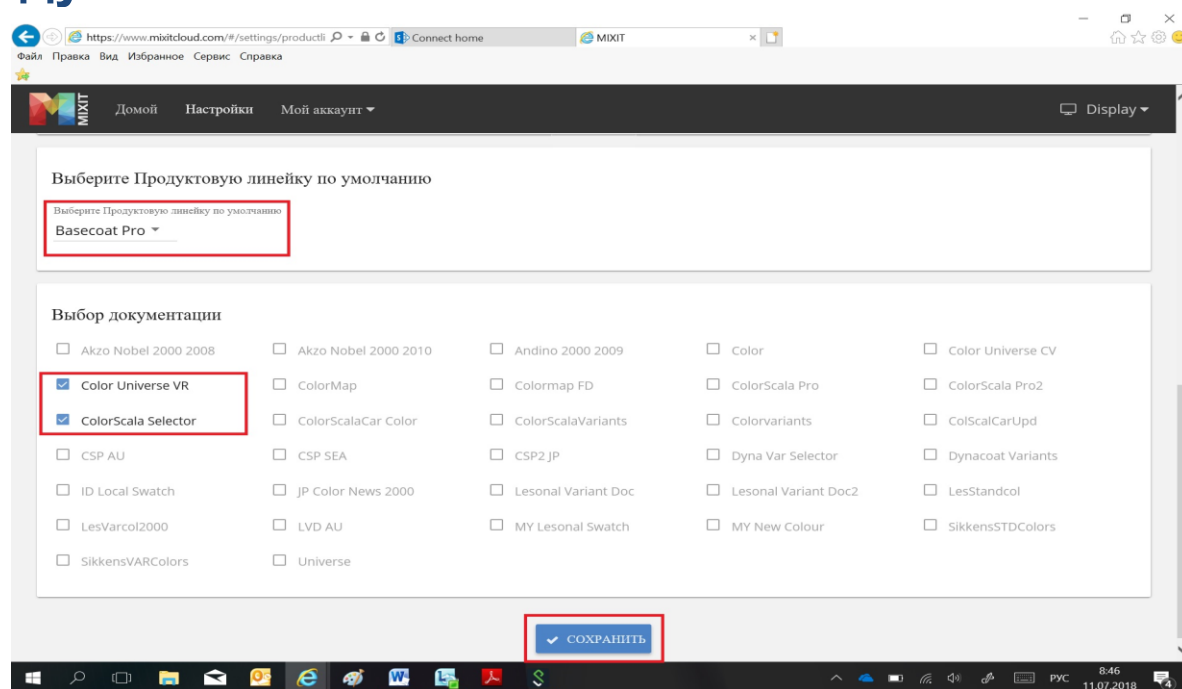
https://www.mixitcloud.com/#/settings/productli
Connect home
MIXIT

Файл Правка Вид Избранное Сервис Справка

MIXIT
Домой Настройки Мой аккаунт ▾
Display ▾

Выберите Продуктовую линейку по умолчанию

Выберите Продуктовую линейку по умолчанию
Basecoat Pro ▾

Выбор документации

| | | | | |
|---|---|---|---|---|
| Akzo Nobel 2000 2008 | Akzo Nobel 2000 2010 | Andino 2000 2009 | Color | Color Universe CV |
| Color Universe VR | ColorMap | Colormap FD | ColorScala Pro | ColorScala Pro2 |
| ColorScala Selector | ColorScalaCar Color | ColorScalaVariants | Colorvariants | ColScalCarUpd |
| CSP AU | CSP SEA | CSP2 JP | Dyna Var Selector | Dynacoat Variants |
| ID Local Swatch | JP Color News 2000 | Lesonal Variant Doc | Lesonal Variant Doc2 | LesStandcol |
| LesVarcol2000 | LVD AU | MY Lesonal Swatch | MY New Colour | SikkensSTDColors |
| SikkensVARColors | Universe | | | |

✔ СОХРАНИТЬ

РУС 8:46 11.07.2018